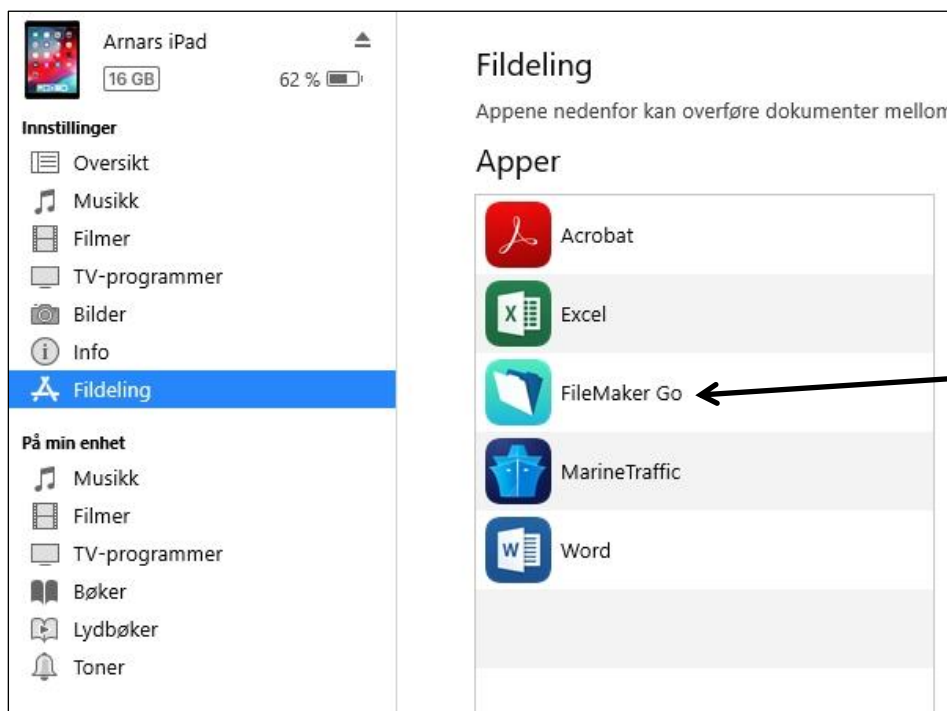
Arnars iPad
16 GB
62 %

Innstillinger
Oversikt
Musikk
Filmer
TV-programmer
Bilder
Info
Fildeling

På min enhet
Musikk
Filmer
TV-programmer
Bøker
Lydbøker
Toner

Fildeling
Appene nedenfor kan overføre dokumenter mellom

Apper
Acrobat
Excel
FileMaker Go
MarineTraffic
Word